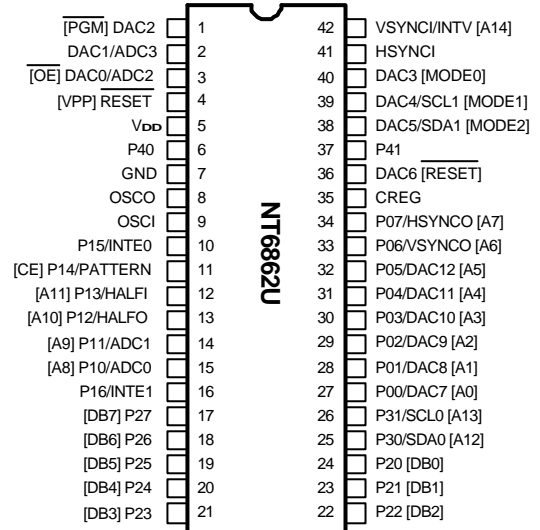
$[\overline{PGM}]$ DAC2 1
DAC1/ADC3 2
$[\overline{OE}]$ DAC0/ADC2 3
[VPP] $\overline{RESET}$ 4
VDD 5
P40 6
GND 7
OSCO 8
OSCI 9
P15/INTE0 10
[CE] P14/PATTERN 11
[A11] P13/HALFI 12
[A10] P12/HALFO 13
[A9] P11/ADC1 14
[A8] P10/ADC0 15
P16/INTE1 16
[DB7] P27 17
[DB6] P26 18
[DB5] P25 19
[DB4] P24 20
[DB3] P23 21

NT6862U

42 VSYNCI/INTV [A14]
41 HSYNCI
40 DAC3 [MODE0]
39 DAC4/SCL1 [MODE1]
38 DAC5/SDA1 [MODE2]
37 P41
36 DAC6 $[\overline{RESET}]$
35 CREG
34 P07/HSYNCO [A7]
33 P06/VSYNCO [A6]
32 P05/DAC12 [A5]
31 P04/DAC11 [A4]
30 P03/DAC10 [A3]
29 P02/DAC9 [A2]
28 P01/DAC8 [A1]
27 P00/DAC7 [A0]
26 P31/SCL0 [A13]
25 P30/SDA0 [A12]
24 P20 [DB0]
23 P21 [DB1]
22 P22 [DB2]